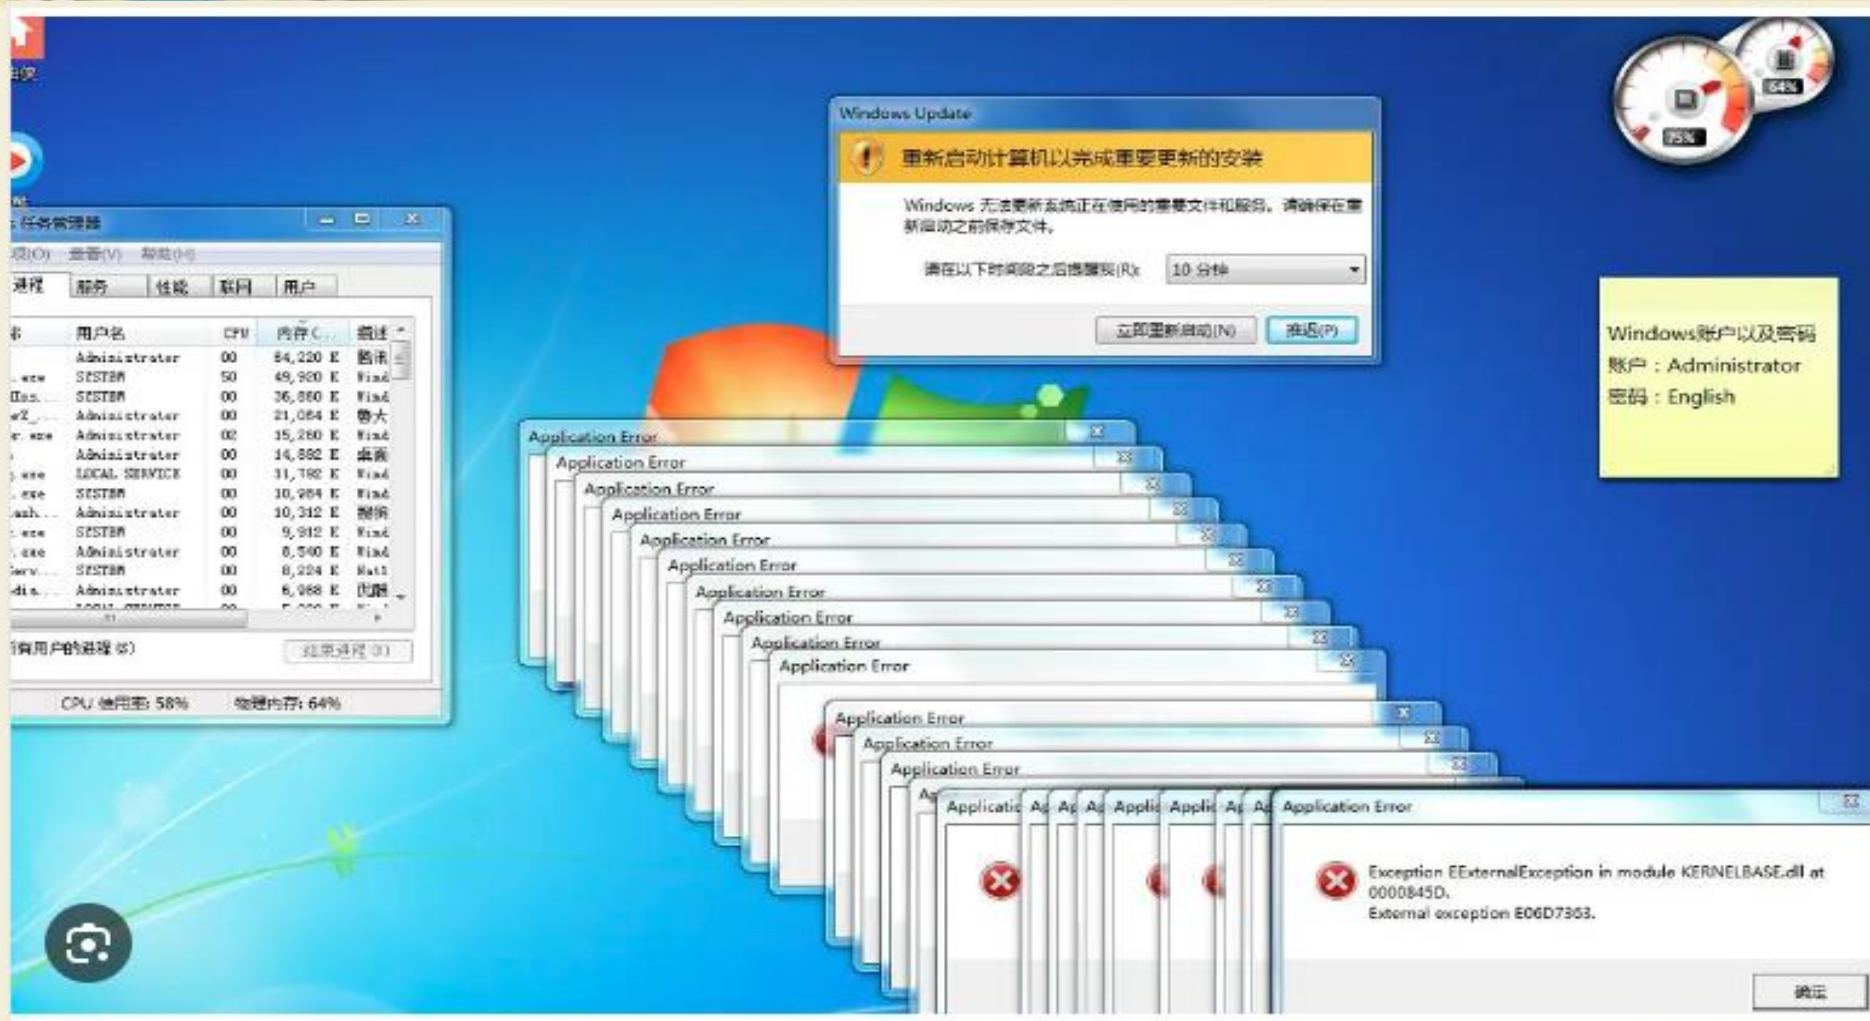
Windows Update

重新启动计算机以完成重要更新的安装

Windows 无法更新系统正在使用的重要文件和服务。请确保在重新启动之前保存文件。

请在以下时间段之后提醒我(R): 10 分钟

立即重新启动(N) 推迟(P)

Windows账户以及密码
账户：Administrator
密码：English

任务管理器

选项(O) 查看(V) 帮助(H)

| 进程 | 服务 | 性能 | 联网 | 用户 |
|---|---|---|---|---|

| 映像 | 用户名 | CPU | 内存(... | 描述 |
|---|---|---|---|---|
| | Administrator | 00 | 84,220 K | 酷讯 |
| .exe | SYSTEM | 50 | 49,920 K | Wind |
| Ins. | SYSTEM | 00 | 36,860 K | Wind |
| e2_... | Administrator | 00 | 21,084 K | 鲁大 |
| r.exe | Administrator | 02 | 15,260 K | Wind |
| | Administrator | 00 | 14,892 K | 桌面 |
| .exe | LOCAL SERVICE | 00 | 11,792 K | Wind |
| .exe | SYSTEM | 00 | 10,984 K | Wind |
| ash... | Administrator | 00 | 10,312 K | 腾讯 |
| .exe | SYSTEM | 00 | 9,912 K | Wind |
| .exe | Administrator | 00 | 8,540 K | Wind |
| erv... | SYSTEM | 00 | 8,224 K | Nati |
| dia... | Administrator | 00 | 6,968 K | 优酷 |

所有用户的进程(S)

结束进程(E)

CPU 使用率: 58% 物理内存: 64%

Application Error
Application Error
Application Error
Application Error
Application Error
Application Error
Application Error
Application Error
Application Error
Application Error
Application Error
Application Error
Application Error
Applicati Ap Ap Ap Applic Applic Ap Ap Application Error

Exception EExternalException in module KERNELBASE.dll at 0000845D.
External exception E06D7363.

确定